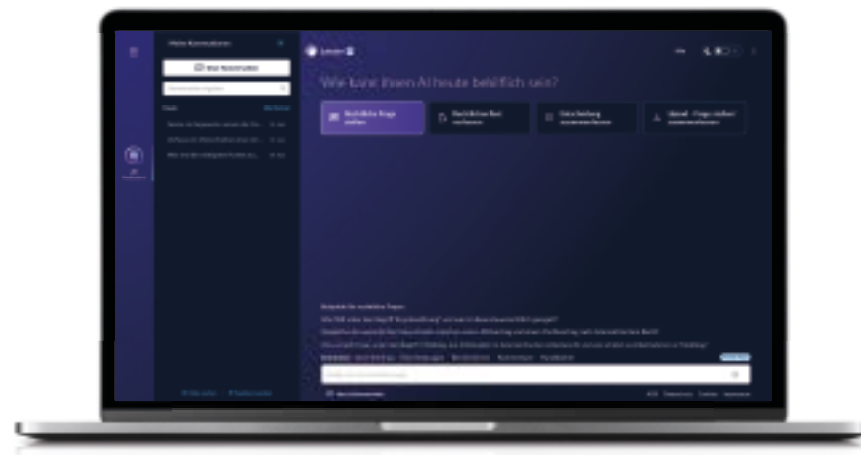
Meine Konversationen

Neue Konversation

Wie kann Ihnen AI heute behilflich sein?

Rechtliche Frage stellen

Rechtlichen Brief verfassen

Gesetzgebung zusammenfassen

Upload – Frage stellen / zusammenfassen

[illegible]